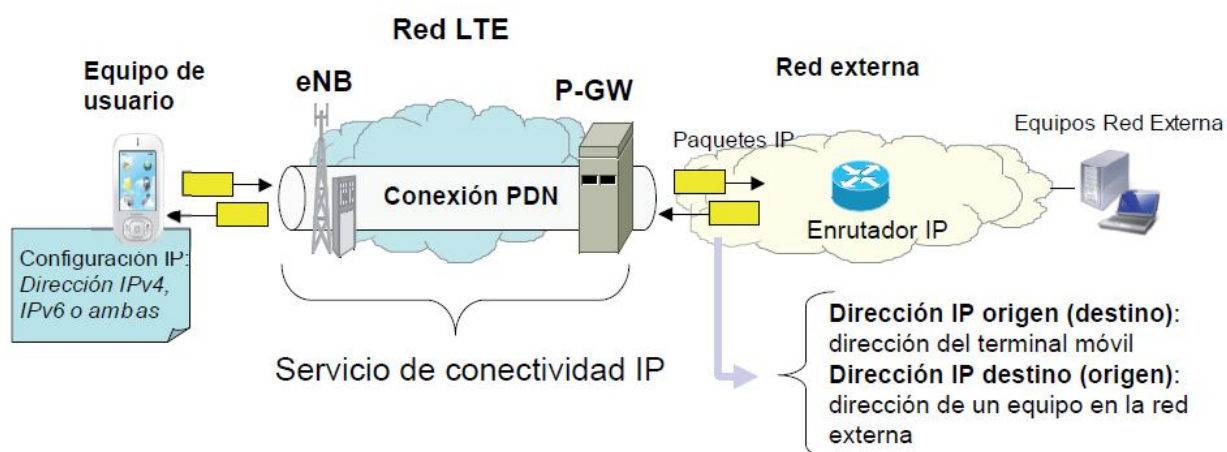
Red LTE

Equipo de usuario

eNB

P-GW

Red externa

Paquetes IP

Equipos Red Externa

Conexión PDN

Enrutador IP

Configuración IP: Dirección IPv4, IPv6 o ambas

Servicio de conectividad IP

Dirección IP origen (destino): dirección del terminal móvil
Dirección IP destino (origen): dirección de un equipo en la red externa